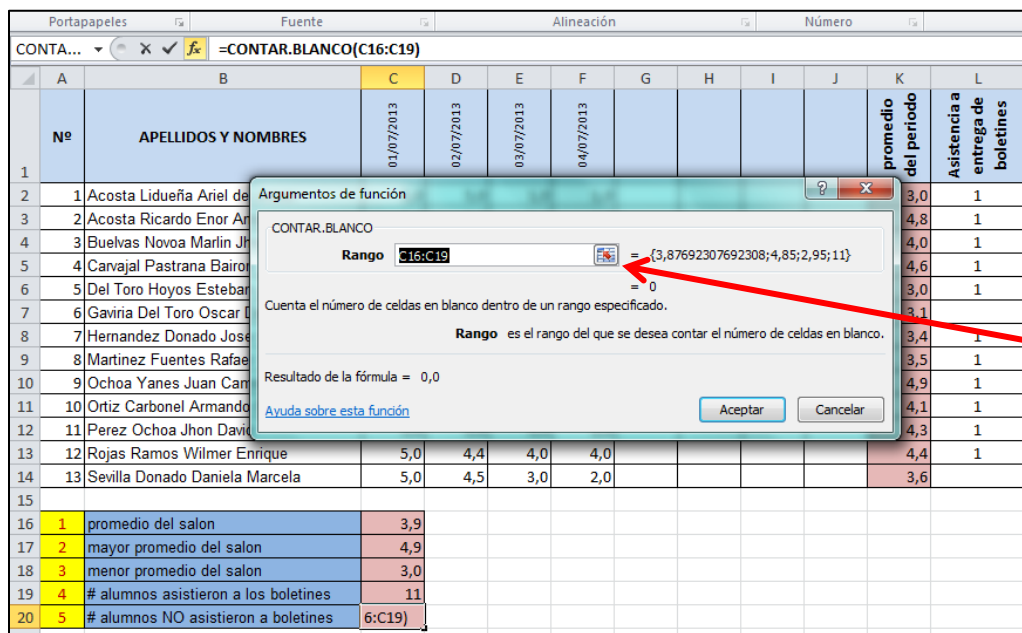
Portapapeles | Fuente | Alineación | Número

CONTA... | =CONTAR.BLANCO(C16:C19)

| | A | B | C | D | E | F | G | H | I | J | K | L |
|---|---|---|---|---|---|---|---|---|---|---|---|---|
| 1 | Nº | APELLIDOS Y NOMBRES | 01/07/2013 | 02/07/2013 | 03/07/2013 | 04/07/2013 | | | | | promedio del periodo | Asistencia a entrega de boletines |
| 2 | 1 | Acosta Lidueña Ariel de | | | | | | | | | 3,0 | 1 |
| 3 | 2 | Acosta Ricardo Enor An | | | | | | | | | 4,8 | 1 |
| 4 | 3 | Buelvas Novoa Marlin Jh | | | | | | | | | 4,0 | 1 |
| 5 | 4 | Carvajal Pastrana Bairon | | | | | | | | | 4,6 | 1 |
| 6 | 5 | Del Toro Hoyos Esteban | | | | | | | | | 3,0 | 1 |
| 7 | 6 | Gaviria Del Toro Oscar D | | | | | | | | | 3,1 | |
| 8 | 7 | Hernandez Donado Jose | | | | | | | | | 3,4 | 1 |
| 9 | 8 | Martinez Fuentes Rafae | | | | | | | | | 3,5 | 1 |
| 10 | 9 | Ochoa Yanes Juan Cam | | | | | | | | | 4,9 | 1 |
| 11 | 10 | Ortiz Carbonel Armando | | | | | | | | | 4,1 | 1 |
| 12 | 11 | Perez Ochoa Jhon David | | | | | | | | | 4,3 | 1 |
| 13 | 12 | Rojas Ramos Wilmer Enrique | 5,0 | 4,4 | 4,0 | 4,0 | | | | | 4,4 | 1 |
| 14 | 13 | Sevilla Donado Daniela Marcela | 5,0 | 4,5 | 3,0 | 2,0 | | | | | 3,6 | |
| 15 | | | | | | | | | | | | |
| 16 | 1 | promedio del salon | 3,9 | | | | | | | | | |
| 17 | 2 | mayor promedio del salon | 4,9 | | | | | | | | | |
| 18 | 3 | menor promedio del salon | 3,0 | | | | | | | | | |
| 19 | 4 | # alumnos asistieron a los boletines | 11 | | | | | | | | | |
| 20 | 5 | # alumnos NO asistieron a boletines | 6:C19) | | | | | | | | | |

Argumentos de función

CONTAR.BLANCO

Rango C16:C19 = {3,87692307692308;4,85;2,95;11}

= 0

Cuenta el número de celdas en blanco dentro de un rango especificado.

Rango es el rango del que se desea contar el número de celdas en blanco.

Resultado de la fórmula = 0,0

Ayuda sobre esta función

Aceptar Cancelar